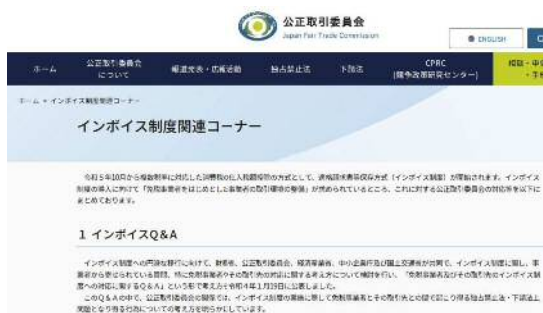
公正取引委員会
Japan Fair Trade Commission

ENGLISH

ホーム
公正取引委員会について
報道発表・広報活動
独占禁止法
下請法
CPRC (競争政策研究センター)
相談・申告・手続

ホーム > インボイス制度関連コーナー

インボイス制度関連コーナー

令和５年10月から複数税率に対応した消費税の仕入税額控除の方式として、適格請求書等保存方式（インボイス制度）が開始されます。インボイス制度の導入に向けて「免税事業者をはじめとした事業者の取引環境の整備」が求められているところ、これに対する公正取引委員会の対応等を以下にまとめております。

1 インボイスQ&A

インボイス制度への円滑な移行に向けて、財務省、公正取引委員会、経済産業省、中小企業庁及び国土交通省が共同で、インボイス制度に関し、事業者から寄せられている質問、特に免税事業者とその取引先の対応に関する考え方について補足を行い、「免税事業者及びその取引先のインボイス制度への対応に関するQ&A」という形で考え方を令和4年1月19日に公表しました。
このQ&Aの中で、公正取引委員会の関係では、インボイス制度の実施に関して免税事業者とその取引先との間で起こり得る独占禁止法・下請法上問題となり得る行為についての考え方を明らかにしています。